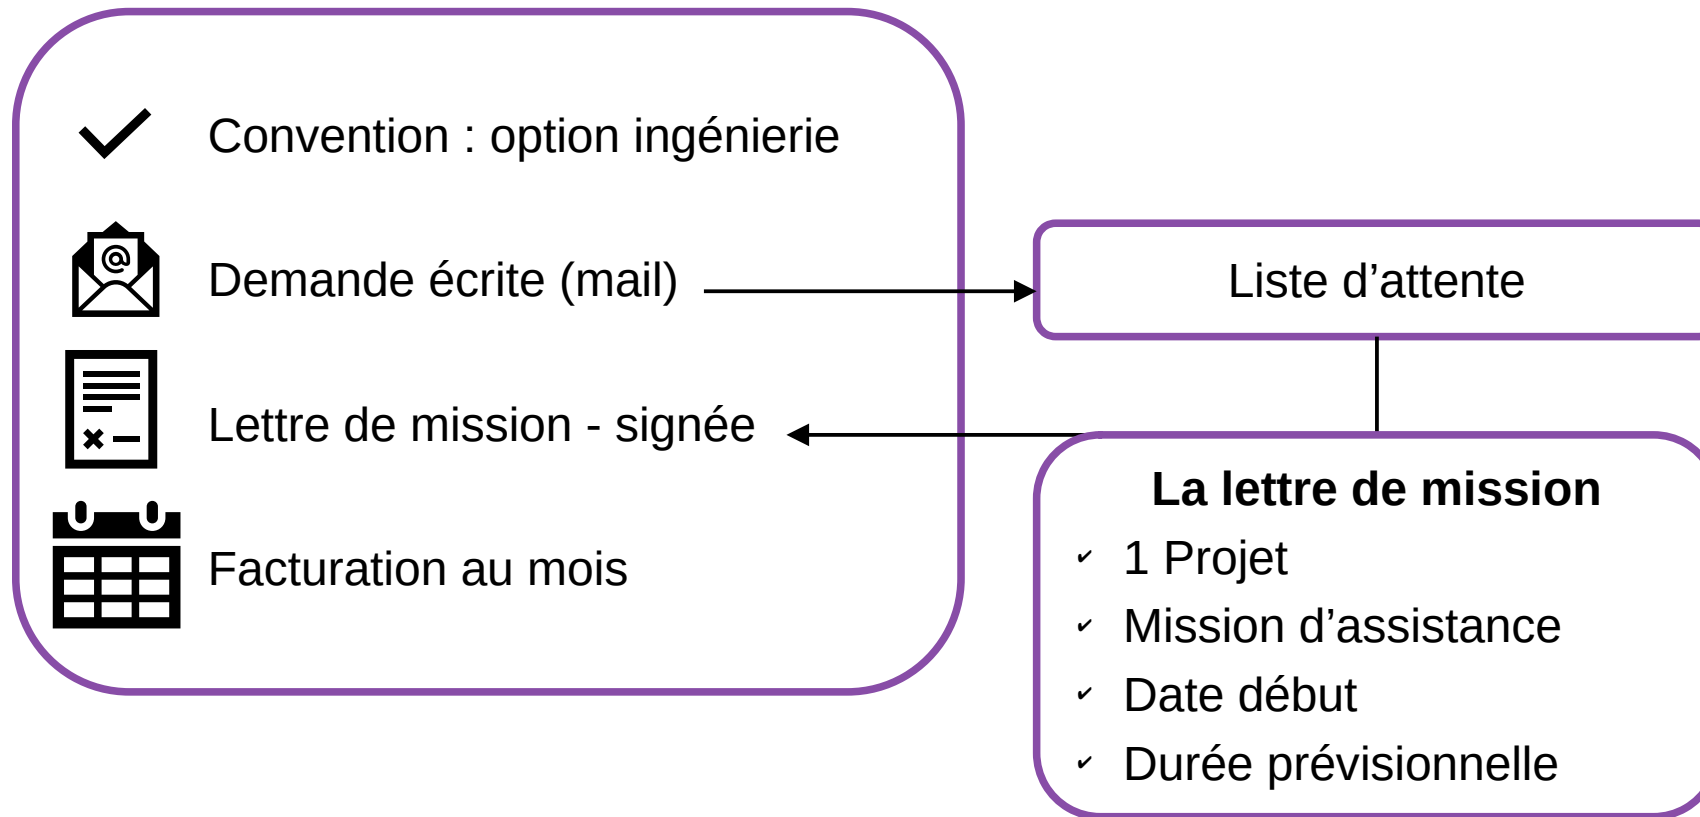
Convention : option ingénierie

Demande écrite (mail)

Lettre de mission - signée

Facturation au mois

Liste d’attente

La lettre de mission
- 1 Projet
- Mission d’assistance
- Date début
- Durée prévisionnelle